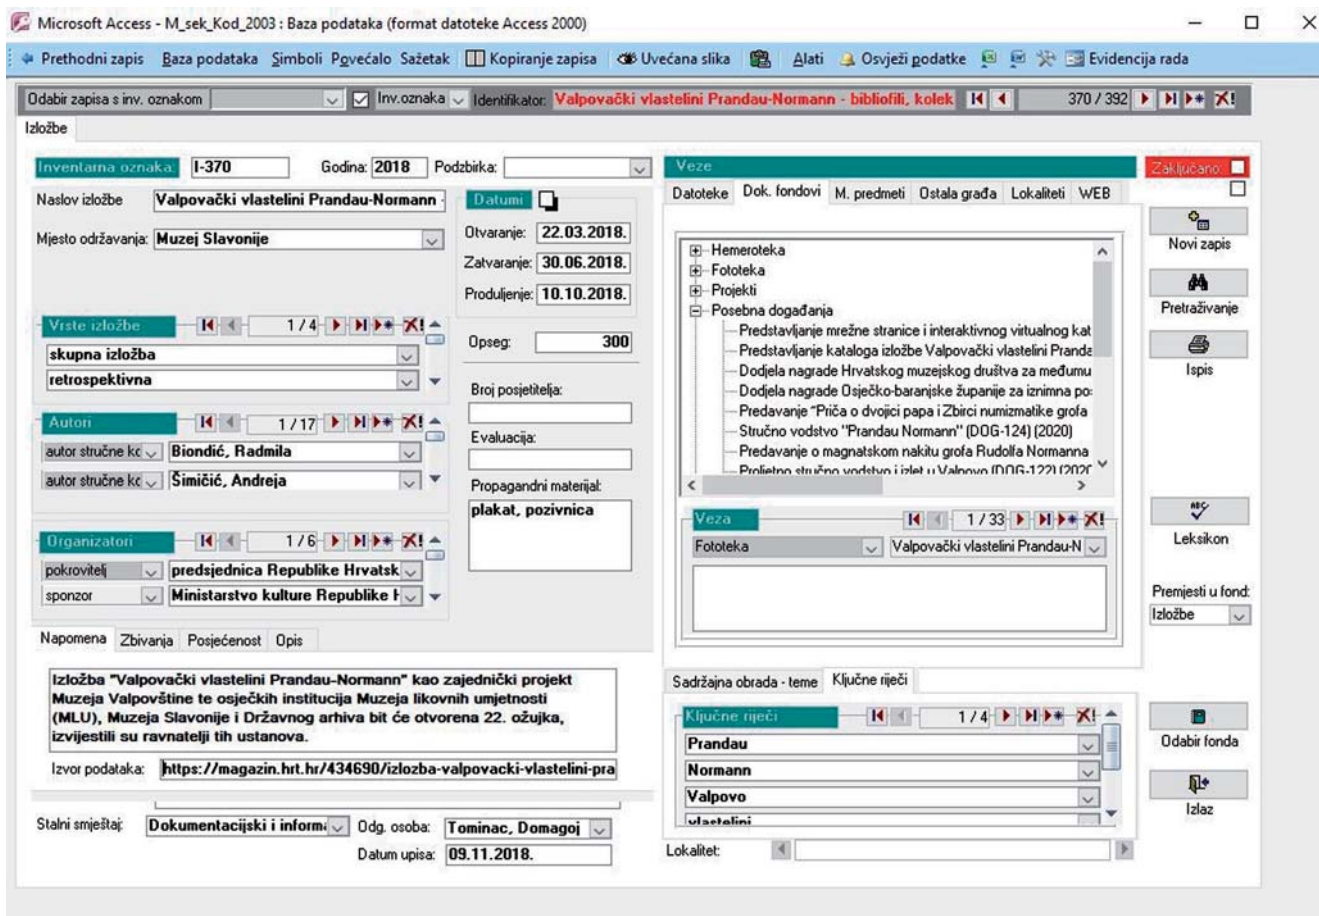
Microsoft Access - M_sek_Kod_2003 : Baza podataka (format datoteke Access 2000)

Prethodni zapis Baza podataka Simboli Povećalo Sažetak Kopiranje zapisa Uvećana slika Alati Osvježi podatke Evidencija rada

Odabir zapisa s inv. oznakom Inv.oznaka Identifikator: Valpovački vlastelini Prandau-Normann - bibliofili, kolek 370 / 392

Izložbe

Inventarna oznaka: I-370 Godina: 2018 Podzbirka:

Naslov izložbe Valpovački vlastelini Prandau-Normann

Mjesto održavanja: Muzej Slavonije

Datumi
Otvaranje: 22.03.2018.
Zatvaranje: 30.06.2018.
Produljenje: 10.10.2018.

Vrste izložbe 1 / 4
skupna izložba
retrospektivna

Opseg: 300

Broj posjetitelja:

Evaluacija:

Propagandni materijal:
plakat, pozivnica

Autori 1 / 17
autor stručne ko Biondić, Radmila
autor stručne ko Šimičić, Andreja

Organizatori 1 / 6
pokrovitelj predsjednica Republike Hrvatsk
sponzor Ministarstvo kulture Republike H

Napomena Zbivanja Posjećenost Opis

Izložba "Valpovački vlastelini Prandau-Normann" kao zajednički projekt Muzeja Valpovštine te osječkih institucija Muzeja likovnih umjetnosti (MLU), Muzeja Slavonije i Državnog arhiva bit će otvorena 22. ožujka, izvijestili su ravnatelji tih ustanova.

Izvor podataka: https://magazin.hrt.hr/434690/izlozba-valpovacki-vlastelini-pra

Stalni smještaj: Dokumentacijski i inform Odg. osoba: Tominac, Domagoj
Datum upisa: 09.11.2018.

Veze
Datoteke Dok. fondovi M. predmeti Ostala građa Lokaliteti WEB

Hemeroteka
Fototeka
Projekti
Posebna događanja
Predstavljanje mrežne stranice i interaktivnog virtualnog kat
Predstavljanje kataloga izložbe Valpovački vlastelini Pranda
Dodjela nagrade Hrvatskog muzejskog društva za međunu
Dodjela nagrade Osječko-baranjske županije za iznimna po
Predavanje "Priča o dvojici papa i Zbirci numizmatike grofa
Stručno vodstvo "Prandau Normann" (DOG-124) (2020)
Predavanje o magnatskom nakitu grofa Rudolfa Normanna
Proljetno stručno vodstvo i izlet u Valpovo (DOG-122) (2020

Veza 1 / 33
Fototeka Valpovački vlastelini Prandau-N

Sadržajna obrada - teme Ključne riječi

Ključne riječi 1 / 4
Prandau
Normann
Valpovo
vlastelini

Lokalitet:

Zaključano
Novi zapis
Pretraživanje
Ispis
Leksikon
Premjesti u fond:
Izložbe
Odabir fonda
Izlaz